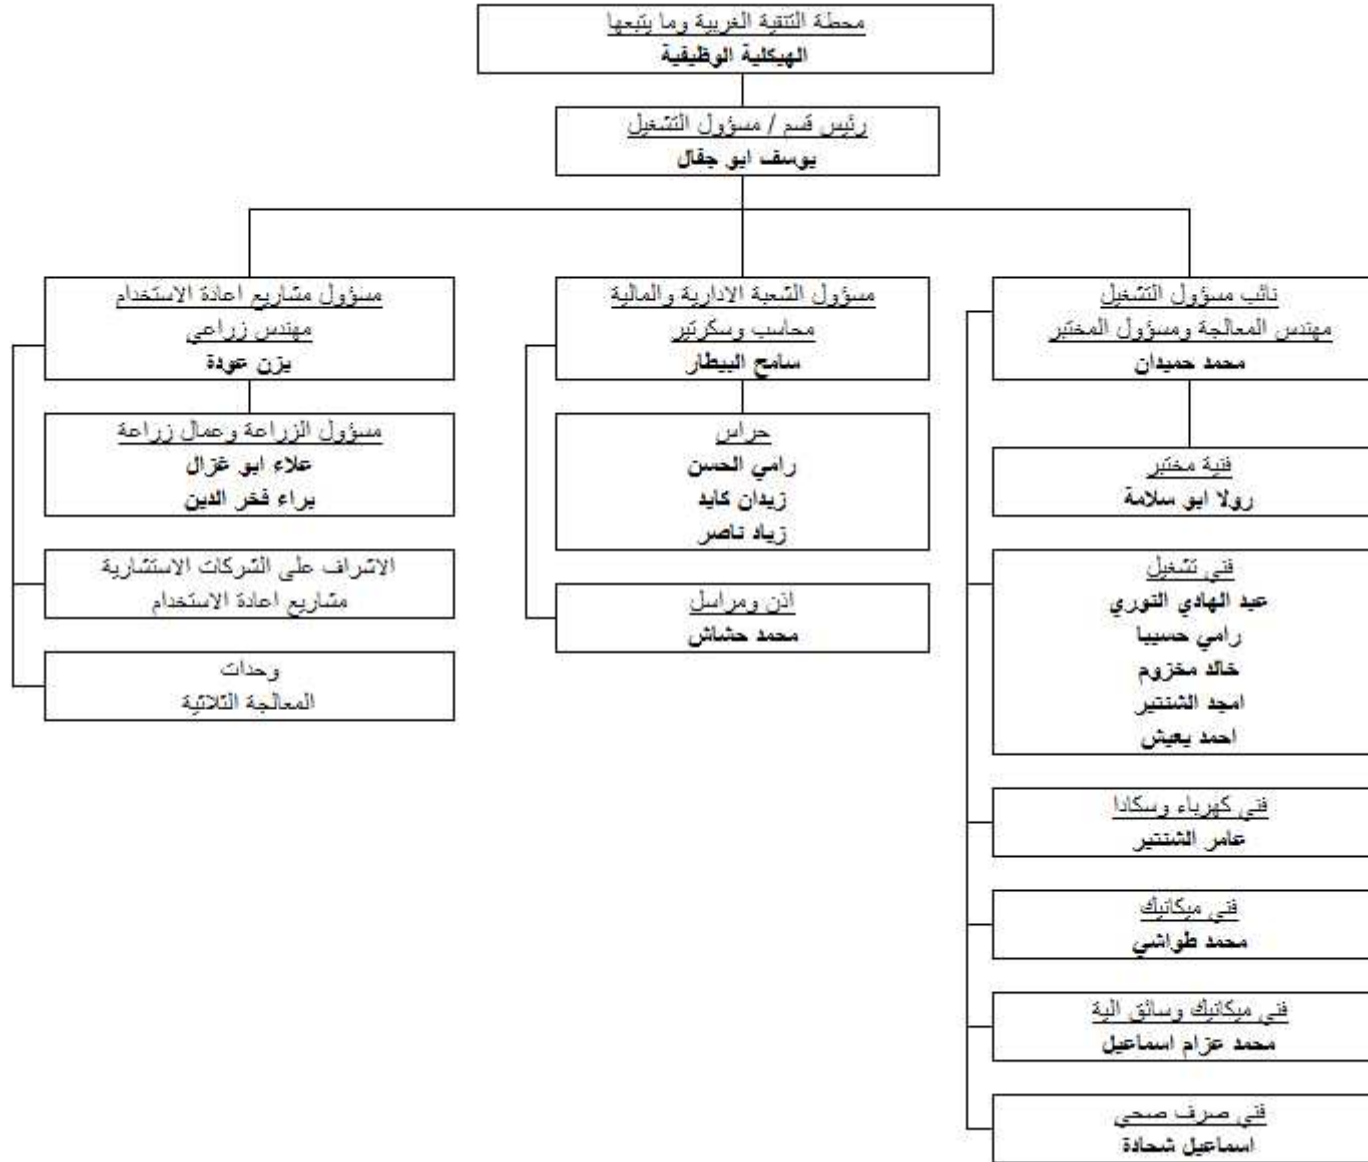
محطة التنقية الغربية وما يتبعها
الهيكلية الوظيفية

رئيس قسم / مسؤول التشغيل
يوسف ابو جقال

نائب مسؤول التشغيل
مهندس المعالجة ومسؤول المختبر
محمد حميدان

فنية مختبر
رولا ابو سلامة

فني تشغيل
عبد الهادي التوري
رامي حسيبا
خالد مخزوم
امجد الشنتير
احمد يعيش

فني كهرباء وسكادا
عامر الشنتير

فني ميكانيك
محمد طواشي

فني ميكانيك وسائق الية
محمد عزام اسماعيل

فني صرف صحي
اسماعيل شحادة

مسؤول الشعبة الادارية والمالية
محاسب وسكرتير
سامح البيطار

حراس
رامي الحسن
زيدان كايد
زياد ناصر

اذن ومراسل
محمد حشاش

مسؤول مشاريع اعادة الاستخدام
مهندس زراعي
يزن عودة

مسؤول الزراعة وعمال زراعة
علاء ابو غزال
براء فخر الدين

الاشراف على الشركات الاستشارية
مشاريع اعادة الاستخدام

وحدات
المعالجة الثلاثية